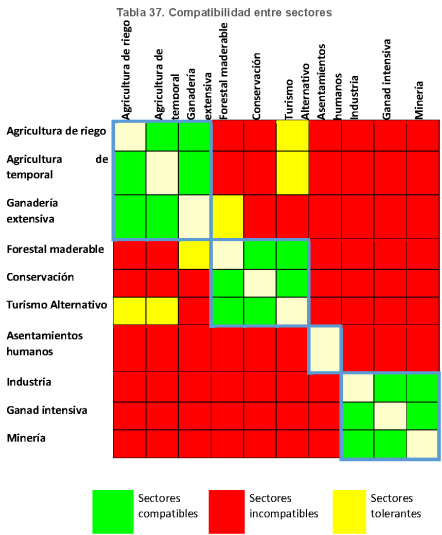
Tabla 37. Compatibilidad entre sectores

|  | Agricultura de riego | Agricultura de temporal | Ganadería extensiva | Forestal maderable | Conservación | Turismo Alternativo | Asentamientos humanos | Industria | Ganad intensiva | Minería |
|---|---|---|---|---|---|---|---|---|---|---|
| Agricultura de riego | | | | | | | | | | |
| Agricultura de temporal | | | | | | | | | | |
| Ganadería extensiva | | | | | | | | | | |
| Forestal maderable | | | | | | | | | | |
| Conservación | | | | | | | | | | |
| Turismo Alternativo | | | | | | | | | | |
| Asentamientos humanos | | | | | | | | | | |
| Industria | | | | | | | | | | |
| Ganad intensiva | | | | | | | | | | |
| Minería | | | | | | | | | | |

Sectores compatibles
Sectores incompatibles
Sectores tolerantes